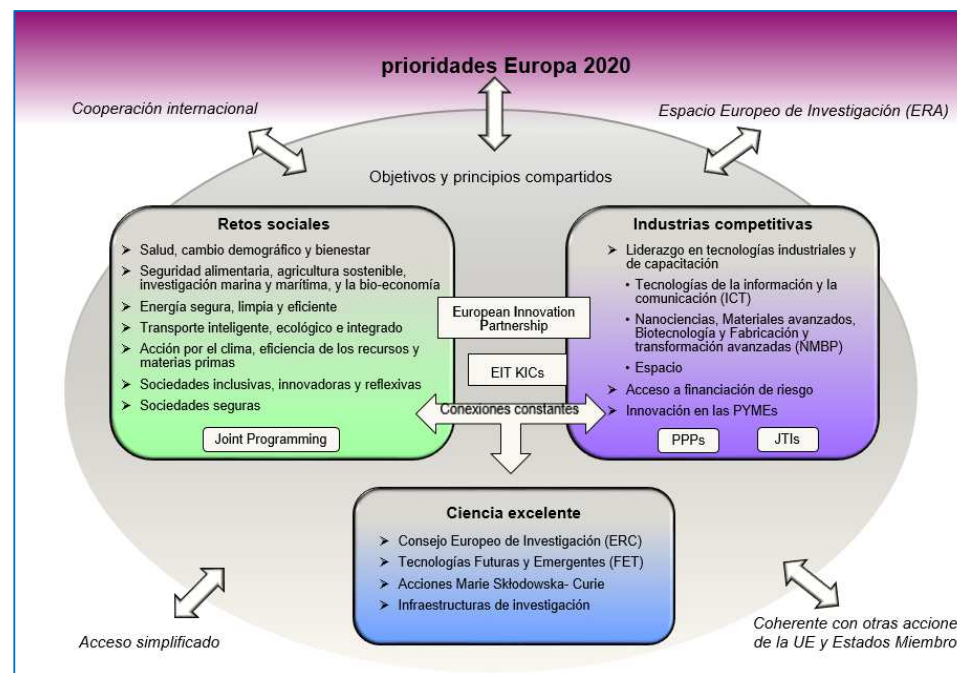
prioridades Europa 2020

Cooperación internacional

Espacio Europeo de Investigación (ERA)

Objetivos y principios compartidos

Retos sociales

➤ Salud, cambio demográfico y bienestar
➤ Seguridad alimentaria, agricultura sostenible, investigación marina y marítima, y la bio-economía
➤ Energía segura, limpia y eficiente
➤ Transporte inteligente, ecológico e integrado
➤ Acción por el clima, eficiencia de los recursos y materias primas
➤ Sociedades inclusivas, innovadoras y reflexivas
➤ Sociedades seguras

Joint Programming

European Innovation Partnership

EIT KICs

Conexiones constantes

Industrias competitivas

➤ Liderazgo en tecnologías industriales y de capacitación
• Tecnologías de la información y la comunicación (ICT)
• Nanociencias, Materiales avanzados, Biotecnología y Fabricación y transformación avanzadas (NMBP)
• Espacio
➤ Acceso a financiación de riesgo
➤ Innovación en las PYMEs

PPPs

JTIs

Ciencia excelente

➤ Consejo Europeo de Investigación (ERC)
➤ Tecnologías Futuras y Emergentes (FET)
➤ Acciones Marie Skłodowska- Curie
➤ Infraestructuras de investigación

Acceso simplificado

Coherente con otras accione de la UE y Estados Miembro